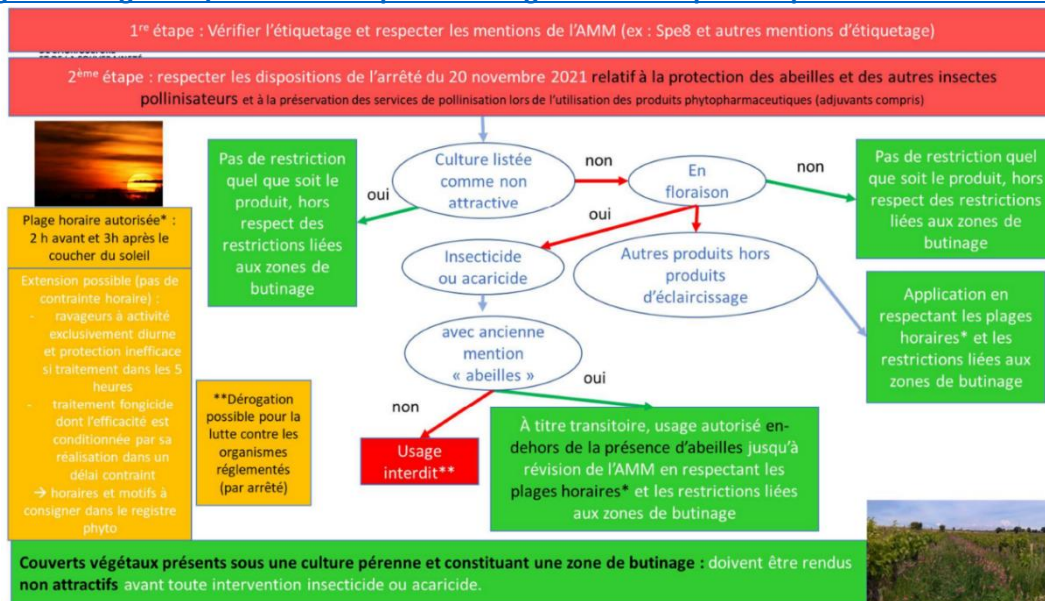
1<sup>re</sup> étape : Vérifier l'étiquetage et respecter les mentions de l'AMM (ex : Spe8 et autres mentions d'étiquetage)

2<sup>ème</sup> étape : respecter les dispositions de l'arrêté du 20 novembre 2021 relatif à la protection des abeilles et des autres insectes pollinisateurs et à la préservation des services de pollinisation lors de l'utilisation des produits phytopharmaceutiques (adjuvants compris)

Plage horaire autorisée* : 2 h avant et 3h après le coucher du soleil

Extension possible (pas de contrainte horaire) :
- ravageurs à activité exclusivement diurne et protection inefficace si traitement dans les 5 heures
- traitement fongicide dont l'efficacité est conditionnée par sa réalisation dans un délai contraint
→ horaires et motifs à consigner dans le registre phyto

Pas de restriction quel que soit le produit, hors respect des restrictions liées aux zones de butinage

oui

Culture listée comme non attractive

non

En floraison

non

Pas de restriction quel que soit le produit, hors respect des restrictions liées aux zones de butinage

oui

Insecticide ou acaricide

Autres produits hors produits d'éclaircissage

Application en respectant les plages horaires* et les restrictions liées aux zones de butinage

avec ancienne mention « abeilles »

oui

non

**Dérogation possible pour la lutte contre les organismes réglementés (par arrêté)

Usage interdit**

À titre transitoire, usage autorisé en-dehors de la présence d'abeilles jusqu'à révision de l'AMM en respectant les plages horaires* et les restrictions liées aux zones de butinage

Couverts végétaux présents sous une culture pérenne et constituant une zone de butinage : doivent être rendus non attractifs avant toute intervention insecticide ou acaricide.